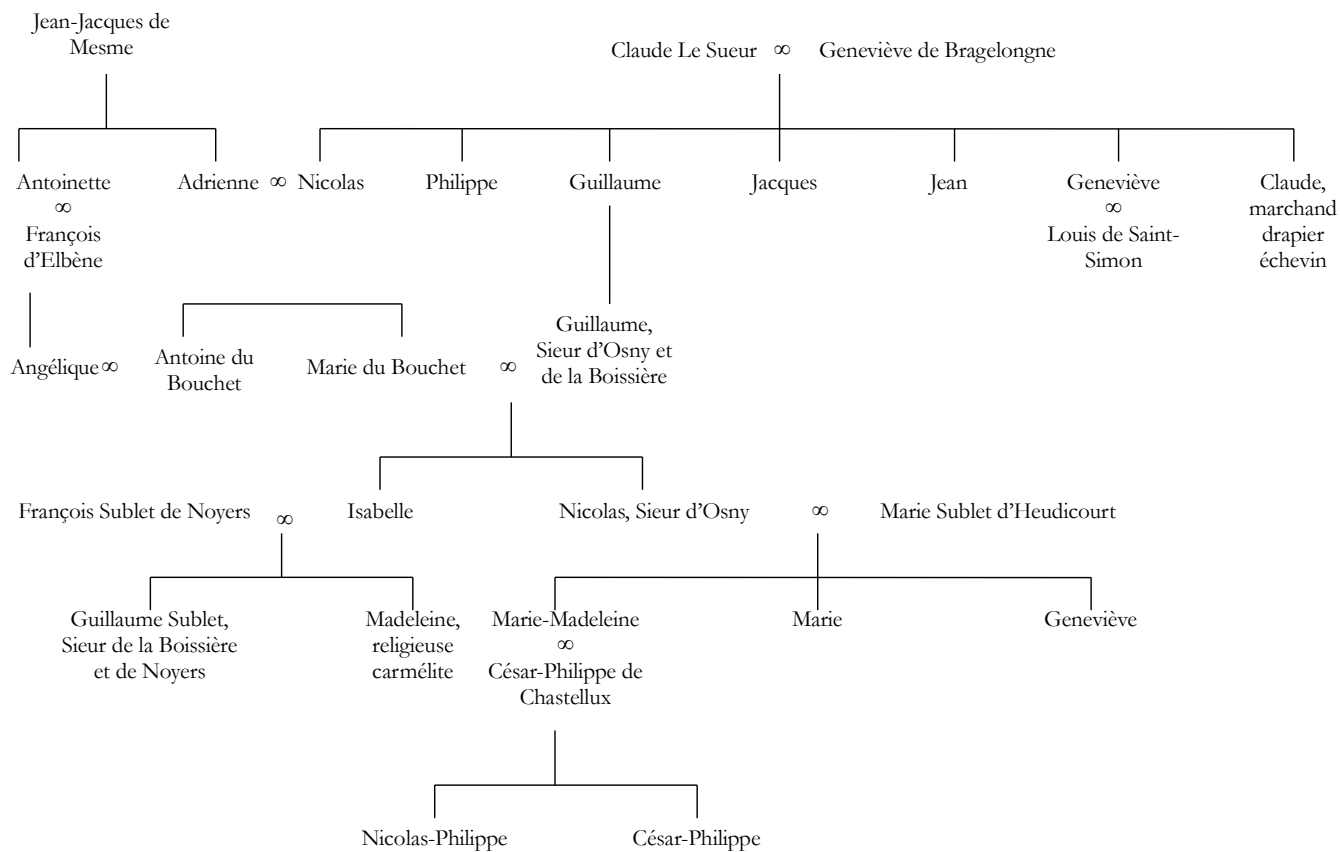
Jean-Jacques de Mesme

Claude Le Sueur $\infty$ Geneviève de Bragelongne

Antoinette $\infty$ François d'Elbène

Adrienne $\infty$ Nicolas

Philippe

Guillaume

Jacques

Jean

Geneviève $\infty$ Louis de Saint-Simon

Claude, marchand drapier échevin

Angélique $\infty$

Antoine du Bouchet

Marie du Bouchet $\infty$ Guillaume, Sieur d'Osny et de la Boissière

François Sublet de Noyers $\infty$ Isabelle

Nicolas, Sieur d'Osny $\infty$ Marie Sublet d'Heudicourt

Guillaume Sublet, Sieur de la Boissière et de Noyers

Madeleine, religieuse carmélite

Marie-Madeleine $\infty$ César-Philippe de Chastellux

Marie

Geneviève

Nicolas-Philippe

César-Philippe